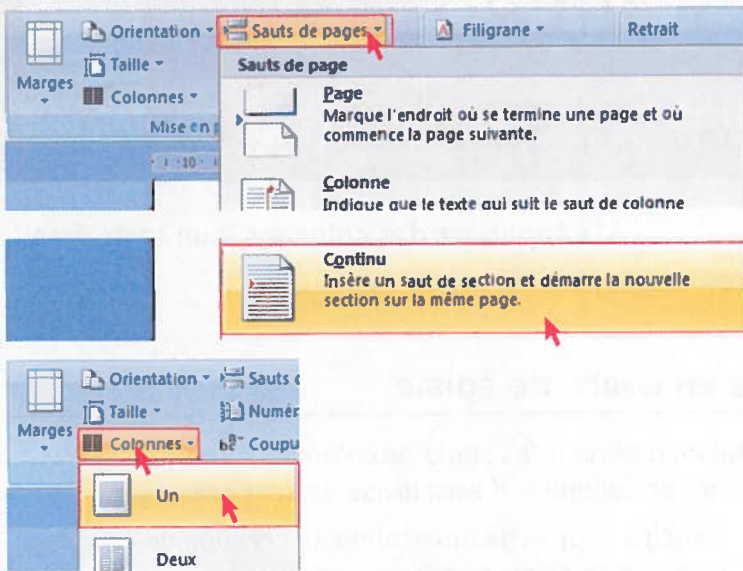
Orientation
Sauts de pages
Filigrane
Retrait
Marges
Taille
Colonnes
Mise en p
Sauts de page
Page
Marque l'endroit où se termine une page et où commence la page suivante.
Colonne
Indique que le texte qui suit le saut de colonne
Continu
Insère un saut de section et démarre la nouvelle section sur la même page.

Orientation
Sauts
Taille
Numér
Marges
Colonnes
Coupu
Un
Deux